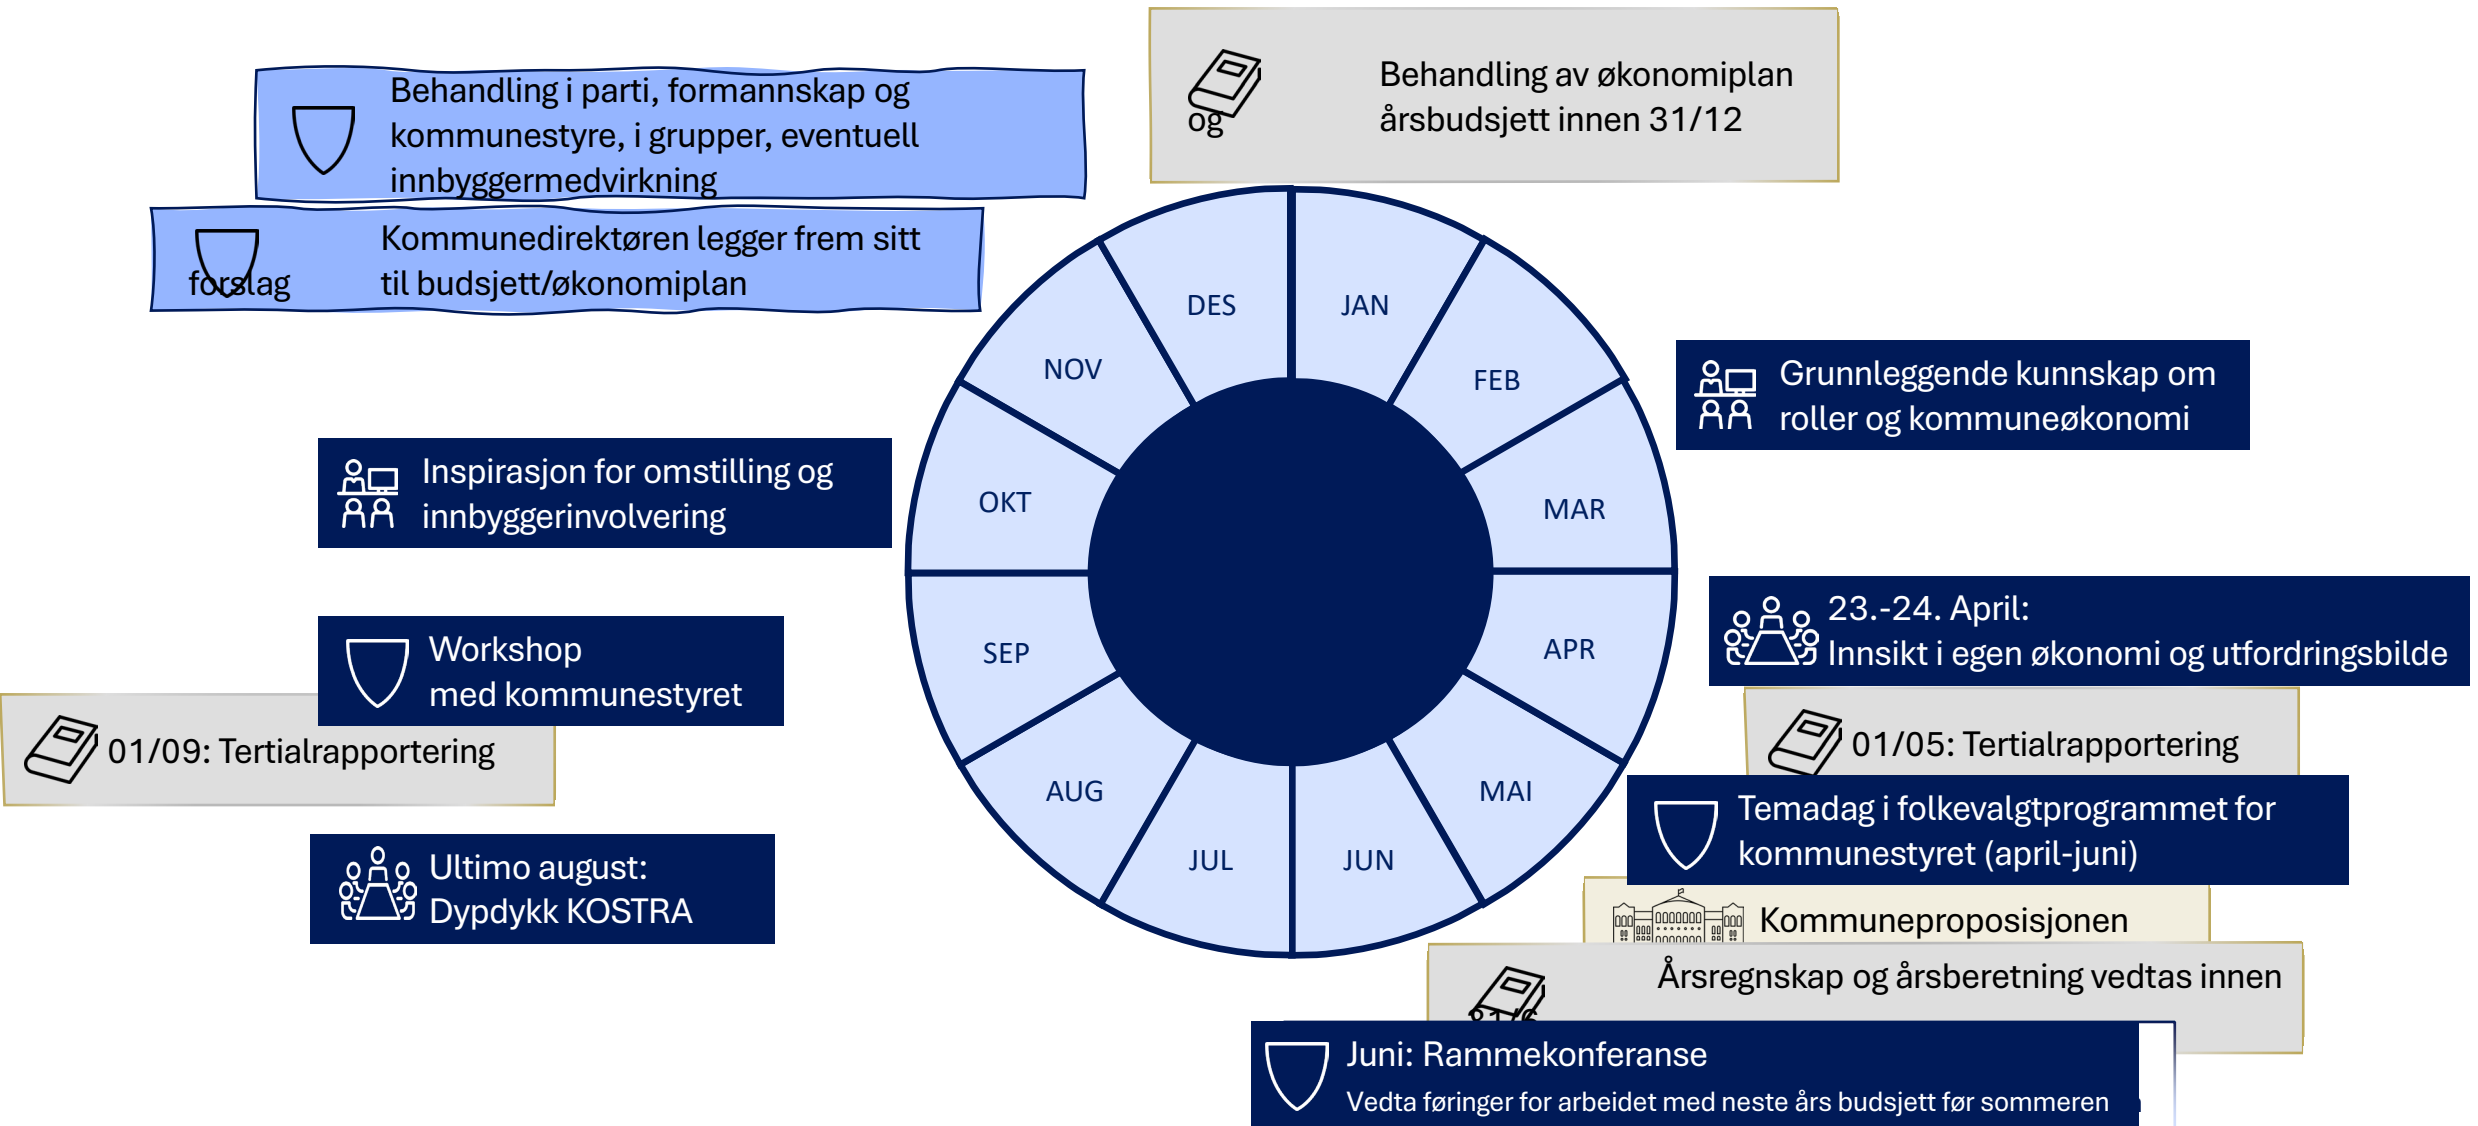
Behandling i parti, formannskap og kommunestyre, i grupper, eventuell innbyggermedvirkning

Kommunedirektøren legger frem sitt forslag til budsjett/økonomiplan

Behandling av økonomiplan og årsbudsjett innen 31/12

DES
JAN
NOV
FEB
OKT
MAR
SEP
APR
AUG
MAI
JUL
JUN

Grunnleggende kunnskap om roller og kommuneøkonomi

Inspirasjon for omstilling og innbyggerinvolvering

23.-24. April:
Innsikt i egen økonomi og utfordringsbilde

Workshop
med kommunestyret

01/09: Tertialrapportering

01/05: Tertialrapportering

Temadag i folkevalgtprogrammet for kommunestyret (april-juni)

Ultimo august:
Dypdykk KOSTRA

Kommuneproposisjonen

Årsregnskap og årsberetning vedtas innen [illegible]

Juni: Rammekonferanse
Vedta føringer for arbeidet med neste års budsjett før sommeren